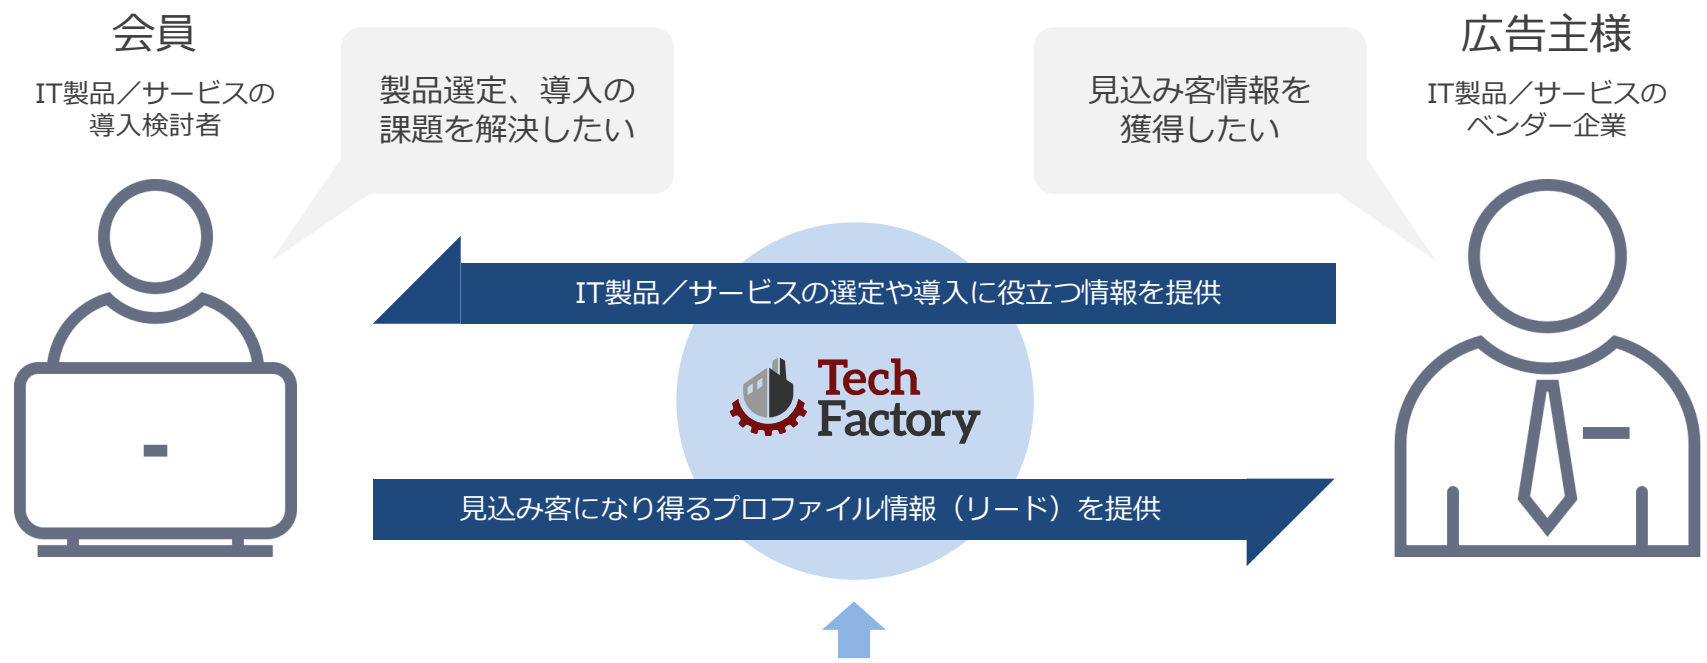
会員

IT製品／サービスの導入検討者

製品選定、導入の課題を解決したい

見込み客情報を獲得したい

広告主様

IT製品／サービスのベンダー企業

IT製品／サービスの選定や導入に役立つ情報を提供

Tech Factory

見込み客になり得るプロファイル情報（リード）を提供